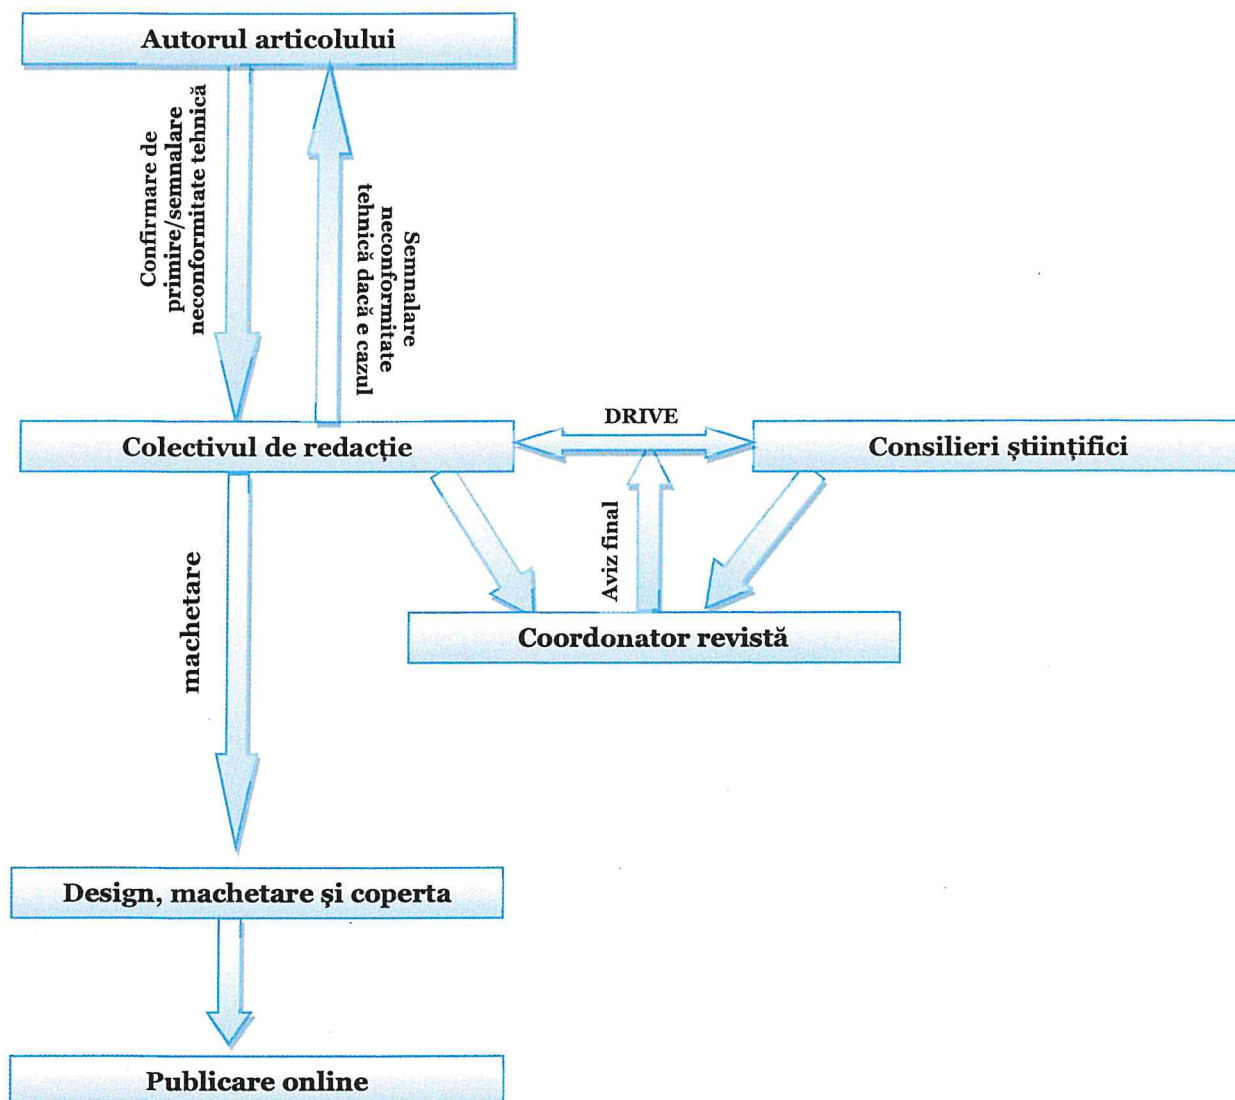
Autorul articolului

Confirmare de primire/semnalare neconformitate tehnică

Semnalare neconformitate tehnică dacă e cazul

Colectivul de redacție

DRIVE

Consilieri științifici

Aviz final

Coordonator revistă

machetare

Design, machetare și coperta

Publicare online